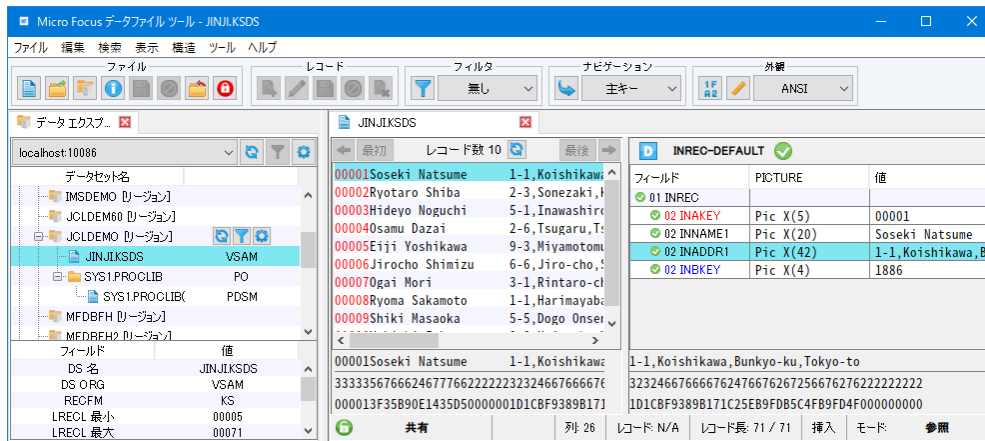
Micro Focus データファイル ツール - JINJI.KSDS

ファイル 編集 検索 表示 構造 ツール ヘルプ

ファイル レコード フィルタ ナビゲーション 外観

無し 主キー ANSI

データ エクスプ...

localhost:10086

データセット名
IMSDEMO [リージョン]
JCLDEMO60 [リージョン]
JCLDEMO [リージョン]
JINJI.KSDS VSAM
SYS1.PROCLIB PO
SYS1.PROCLIB( PDSM
MFDBFH [リージョン]
MFDBFH2 [リージョン]

| フィールド | 値 |
|---|---|
| DS 名 | JINJI.KSDS |
| DS ORG | VSAM |
| RECFM | KS |
| LRECL 最小 | 00005 |
| LRECL 最大 | 00071 |

JINJI.KSDS

最初 レコード数 10 最後

00001Soseki Natsume 1-1,Koishikaw
00002Ryotaro Shiba 2-3,Sonezaki,
00003Hideyo Noguchi 5-1,Inawashir
00004Osamu Dazai 2-6,Tsugaru,Ts
00005Eiji Yoshikawa 9-3,Miyamotom
00006Jirocho Shimizu 6-6,Jiro-cho,
00007Ogai Mori 3-1,Rintaro-c
00008Ryoma Sakamoto 1-1,Harimayab
00009Shiki Masaoka 5-5,Dogo Onse

INREC-DEFAULT

| フィールド | PICTURE | 値 |
|---|---|---|
| 01 INREC | | |
| 02 INAKEY | Pic X(5) | 00001 |
| 02 INNAME1 | Pic X(20) | Soseki Natsume |
| 02 INADDR1 | Pic X(42) | 1-1,Koishikawa,B |
| 02 INBKEY | Pic X(4) | 1886 |

00001Soseki Natsume 1-1,Koishikawa 1-1,Koishikawa,Bunkyo-ku,Tokyo-to
33333566766624677766222222323246676666 3232466766667624766726725667627622222222
000013F35B90E1435D50000001D1CBF9389B171 1D1CBF9389B171C25EB9FDB5C4FB9FD4F000000000

共有 列: 26 レコード: N/A レコード長: 71 / 71 挿入 モード: 参照